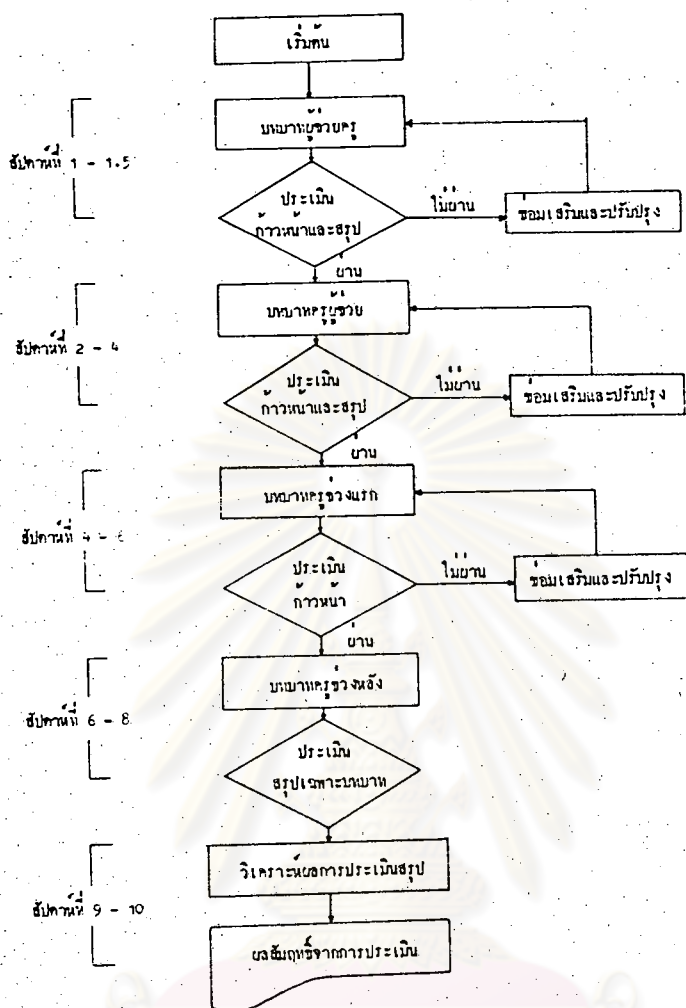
เริ่มต้น

สัปดาห์ที่ 1 - 1.5

บทบาทผู้ช่วยครู

ประเมิน ก้าวหน้าและสรุป

ไม่ผ่าน

ซ่อมเสริมและปรับปรุง

ผ่าน

สัปดาห์ที่ 2 - 4

บทบาทครูผู้ช่วย

ประเมิน ก้าวหน้าและสรุป

ไม่ผ่าน

ซ่อมเสริมและปรับปรุง

ผ่าน

สัปดาห์ที่ 4 - 6

บทบาทครูช่วงแรก

ประเมิน ก้าวหน้า

ไม่ผ่าน

ซ่อมเสริมและปรับปรุง

ผ่าน

สัปดาห์ที่ 6 - 8

บทบาทครูช่วงหลัง

ประเมิน สรุปเฉพาะบทบาท

สัปดาห์ที่ 9 - 10

วิเคราะห์ผลการประเมินสรุป

ผลสัมฤทธิ์จากการประเมิน